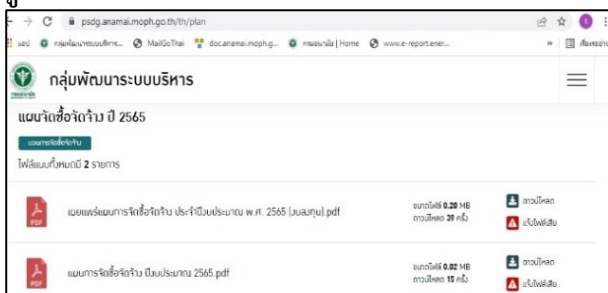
ข

psdg.anamai.moph.go.th/th/plan

แอป กลุ่มพัฒนาระบบบริหาร... MailGoThai doc.anamai.moph.g... กรมอนามัย | Home www.e-report.ener...

กลุ่มพัฒนาระบบบริหาร

แผนจัดซื้อจัดจ้าง ปี 2565

แผนการจัดซื้อจัดจ้าง

ไฟล์แนบทั้งหมดมี 2 รายการ

เผยแพร่แผนการจัดซื้อจัดจ้าง ประจำปีงบประมาณ พ.ศ. 2565 (งบลงทุน).pdf

ขนาดไฟล์ 0.20 MB
ดาวน์โหลด 39 ครั้ง

ดาวน์โหลด
แจ้งไฟล์เสีย

แผนการจัดซื้อจัดจ้าง ปีงบประมาณ 2565.pdf

ขนาดไฟล์ 0.02 MB
ดาวน์โหลด 15 ครั้ง

ดาวน์โหลด
แจ้งไฟล์เสีย